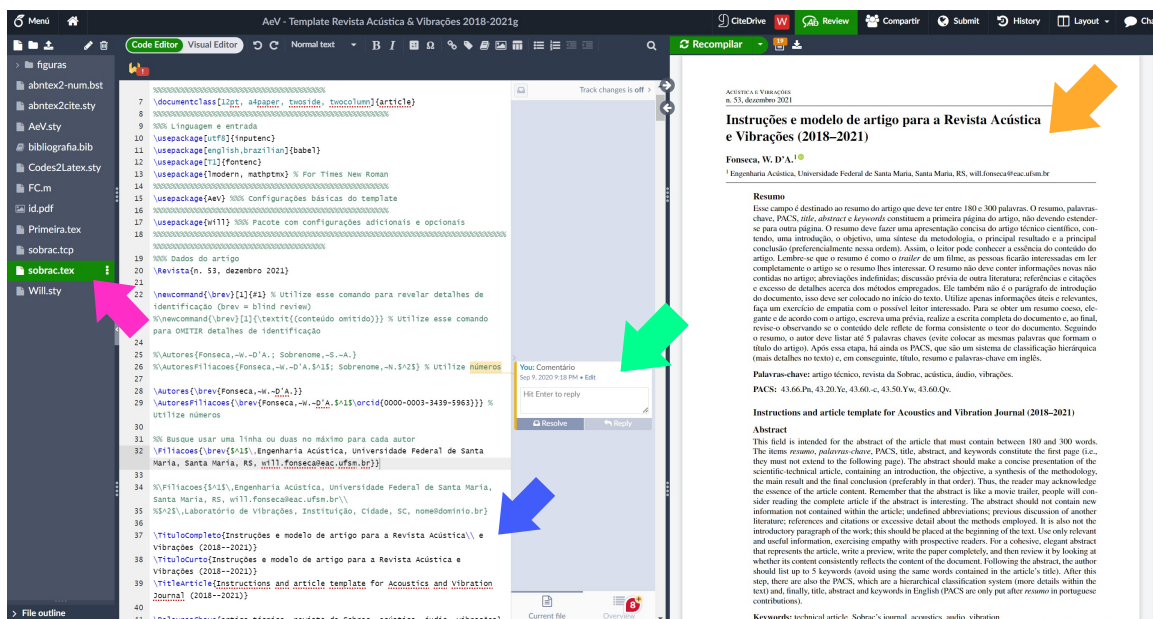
Menú

AeV - Template Revista Acústica & Vibrações 2018-2021g

CiteDrive Review Compartir Submit History Layout Cha

Code Editor Visual Editor Normal text B I

Recompilar

figuras
abntex2-num.bst
abntex2cite.sty
AeV.sty
bibliografia.bib
Codes2Latex.sty
FC.m
id.pdf
Primeira.tex
sobrac.tcp
sobrac.tex
Will.sty

File outline

7 \documentclass[12pt, a4paper, twoside, twocolumn]{article}
9 %%% Linguagem e entrada
10 \usepackage[utf8]{inputenc}
11 \usepackage[english,brazilian]{babel}
12 \usepackage[T1]{fontenc}
13 \usepackage[lmodern, mathptmx} % For Times New Roman
15 \usepackage{AeV} %%% Configurações básicas do template
17 \usepackage{will} %%% Pacote com configurações adicionais e opcionais
19 %%% Dados do artigo
20 \Revista{n. 53, dezembro 2021}
22 \newcommand{\brev}[1]{#1} % Utilize esse comando para revelar detalhes de identificação (brev = blind review)
%\newcommand{\brev}[1]{\textit{(conteúdo omitido)}} % Utilize esse comando para OMITIR detalhes de identificação
24
25 %\Autores{Fonseca,~W.~D'A.; Sobrenome,~S.~A.}
26 %\AutoresFiliacoes{Fonseca,~W.~D'A.$^1$; Sobrenome,~N.$^2$} % Utilize números
27
28 \Autores{\brev{Fonseca,~W.~D'A.}}
29 \AutoresFiliacoes{\brev{Fonseca,~W.~D'A.$^1$\orcid{0000-0003-3439-5963}}} % Utilize números
30
31 %% Busque usar uma linha ou duas no máximo para cada autor
32 \Filiacoes{\brev{$^1$\,Engenharia Acústica, Universidade Federal de Santa Maria, Santa Maria, RS, will.fonseca@eac.ufsm.br}}
33
34 %\Filiacoes{$^1$\,Engenharia Acústica, Universidade Federal de Santa Maria, Santa Maria, RS, will.fonseca@eac.ufsm.br\\
%$^2$\,Laboratório de Vibrações, Instituição, Cidade, SC, nome@dominio.br}
35
36
37 \TituloCompleto{Instruções e modelo de artigo para a Revista Acústica\\ e Vibrações (2018--2021)}
38 \TituloCurto{Instruções e modelo de artigo para a Revista Acústica e Vibrações (2018--2021)}
39 \TitleArticle{Instructions and article template for Acoustics and Vibration Journal (2018--2021)}
40

Track changes is off
You: Comentário
Sep 9, 2020 9:18 PM • Edit
Hit Enter to reply
Resolve Reply
Current file Overview

Acústica e Vibrações
n. 53, dezembro 2021

Instruções e modelo de artigo para a Revista Acústica e Vibrações (2018–2021)

Fonseca, W. D'A.¹

¹ Engenharia Acústica, Universidade Federal de Santa Maria, Santa Maria, RS, will.fonseca@eac.ufsm.br

Resumo
Esse campo é destinado ao resumo do artigo que deve ter entre 180 e 300 palavras. O resumo, palavras-chave, PACS, title, abstract e keywords constituem a primeira página do artigo, não devendo estender-se para outra página. O resumo deve fazer uma apresentação concisa do artigo técnico científico, contendo, uma introdução, o objetivo, uma síntese da metodologia, o principal resultado e a principal conclusão (preferencialmente nessa ordem). Assim, o leitor pode conhecer a essência do conteúdo do artigo. Lembre-se que o resumo é como o trailer de um filme, as pessoas ficarão interessadas em ler completamente o artigo se o resumo lhes interessar. O resumo não deve conter informações novas não contidas no artigo; abreviações indefinidas; discussão prévia de outra literatura; referências e citações e excesso de detalhes acerca dos métodos empregados. Ele também não é o parágrafo de introdução do documento, isso deve ser colocado no início do texto. Utilize apenas informações úteis e relevantes, faça um exercício de empatia com o possível leitor interessado. Para se obter um resumo coeso, elegante e de acordo com o artigo, escreva uma prévia, realize a escrita completa do documento e, ao final, revise-o observando se o conteúdo dele reflete de forma consistente o teor do documento. Seguindo o resumo, o autor deve listar até 5 palavras chaves (evite colocar as mesmas palavras que formam o título do artigo). Após essa etapa, há ainda os PACS, que são um sistema de classificação hierárquica (mais detalhes no texto) e, em conseguinte, título, resumo e palavras-chave em inglês.

Palavras-chave: artigo técnico, revista da Sobrac, acústica, áudio, vibrações.

PACS: 43.66.Pn, 43.20.Ye, 43.60.-c, 43.50.Yw, 43.60.Qv.

Instructions and article template for Acoustics and Vibration Journal (2018–2021)

Abstract
This field is intended for the abstract of the article that must contain between 180 and 300 words. The items resumo, palavras-chave, PACS, title, abstract, and keywords constitute the first page (i.e., they must not extend to the following page). The abstract should make a concise presentation of the scientific-technical article, containing an introduction, the objective, a synthesis of the methodology, the main result and the final conclusion (preferably in that order). Thus, the reader may acknowledge the essence of the article content. Remember that the abstract is like a movie trailer, people will consider reading the complete article if the abstract is interesting. The abstract should not contain new information not contained within the article; undefined abbreviations; previous discussion of another literature; references and citations or excessive detail about the methods employed. It is also not the introductory paragraph of the work; this should be placed at the beginning of the text. Use only relevant and useful information, exercising empathy with prospective readers. For a cohesive, elegant abstract that represents the article, write a preview, write the paper completely, and then review it by looking at whether its content consistently reflects the content of the document. Following the abstract, the author should list up to 5 keywords (avoid using the same words contained in the article's title). After this step, there are also the PACS, which are a hierarchical classification system (more details within the text) and, finally, title, abstract and keywords in English (PACS are only put after resumo in portuguese contributions).

Keywords: technical article, Sobrac's journal, acoustics, audio, vibration.